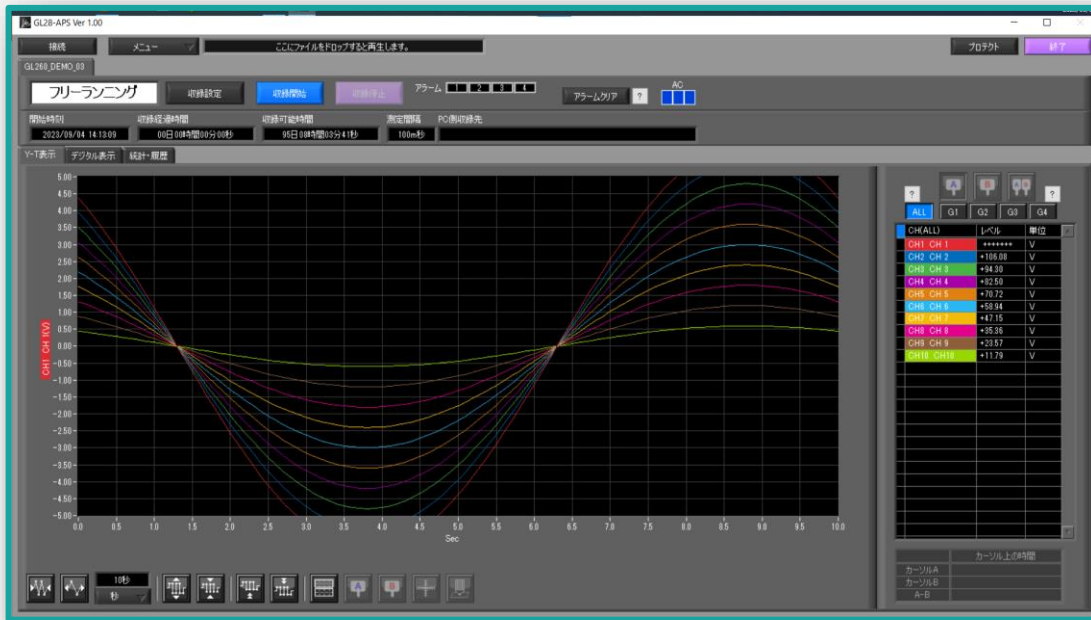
GL28-APS Ver 1.00

接続 メニュー ここにファイルをドロップすると再生します。 プロテクト 終了

GL260_DEMO_03

フリーランニング 収録設定 収録開始 収録停止 アラーム 1 2 3 4 アラームクリア ? AC

開始時刻 2023/09/04 14:13:09
収録経過時間 00日00時間00分00秒
収録可能時間 95日08時間03分41秒
測定間隔 100m秒
PC側収録先

Y-T表示 デジタル表示 統計・履歴

5.00
4.50
4.00
3.50
3.00
2.50
2.00
1.50
1.00
0.50
0.00
-0.50
-1.00
-1.50
-2.00
-2.50
-3.00
-3.50
-4.00
-4.50
-5.00

CH1 CH 1[V]

0.0 0.5 1.0 1.5 2.0 2.5 3.0 3.5 4.0 4.5 5.0 5.5 6.0 6.5 7.0 7.5 8.0 8.5 9.0 9.5 10.0
Sec

10秒
秒

? ?
ALL G1 G2 G3 G4

| CH(ALL) | レベル | 単位 |
|---|---|---|
| CH1 CH 1 | +++++++ | V |
| CH2 CH 2 | +106.08 | V |
| CH3 CH 3 | +94.30 | V |
| CH4 CH 4 | +82.50 | V |
| CH5 CH 5 | +70.72 | V |
| CH6 CH 6 | +58.94 | V |
| CH7 CH 7 | +47.15 | V |
| CH8 CH 8 | +35.36 | V |
| CH9 CH 9 | +23.57 | V |
| CH10 CH10 | +11.79 | V |

| | カーソル上の時間 |
|---|---|
| カーソルA | |
| カーソルB | |
| A-B | |